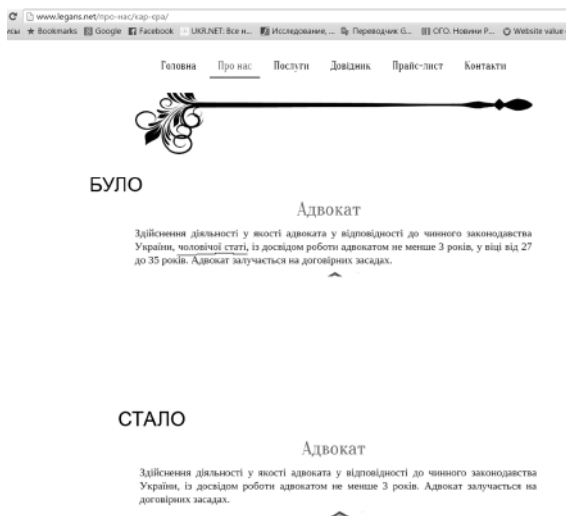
www.legans.net/про-нас/кар-єра/

ысы Bookmarks Google Facebook UKR.NET: Все н... Исследование, ... Переводчик G... ОГО. Новини Р... Website value

Головна Про нас Послуги Довідник Прайс-лист Контакти

БУЛО

Адвокат

Здійснення діяльності у якості адвоката у відповідності до чинного законодавства України, чоловічої статі, із досвідом роботи адвокатом не менше 3 років, у віці від 27 до 35 років. Адвокат залучається на договірних засадах.

СТАЛО

Адвокат

Здійснення діяльності у якості адвоката у відповідності до чинного законодавства України, із досвідом роботи адвокатом не менше 3 років. Адвокат залучається на договірних засадах.